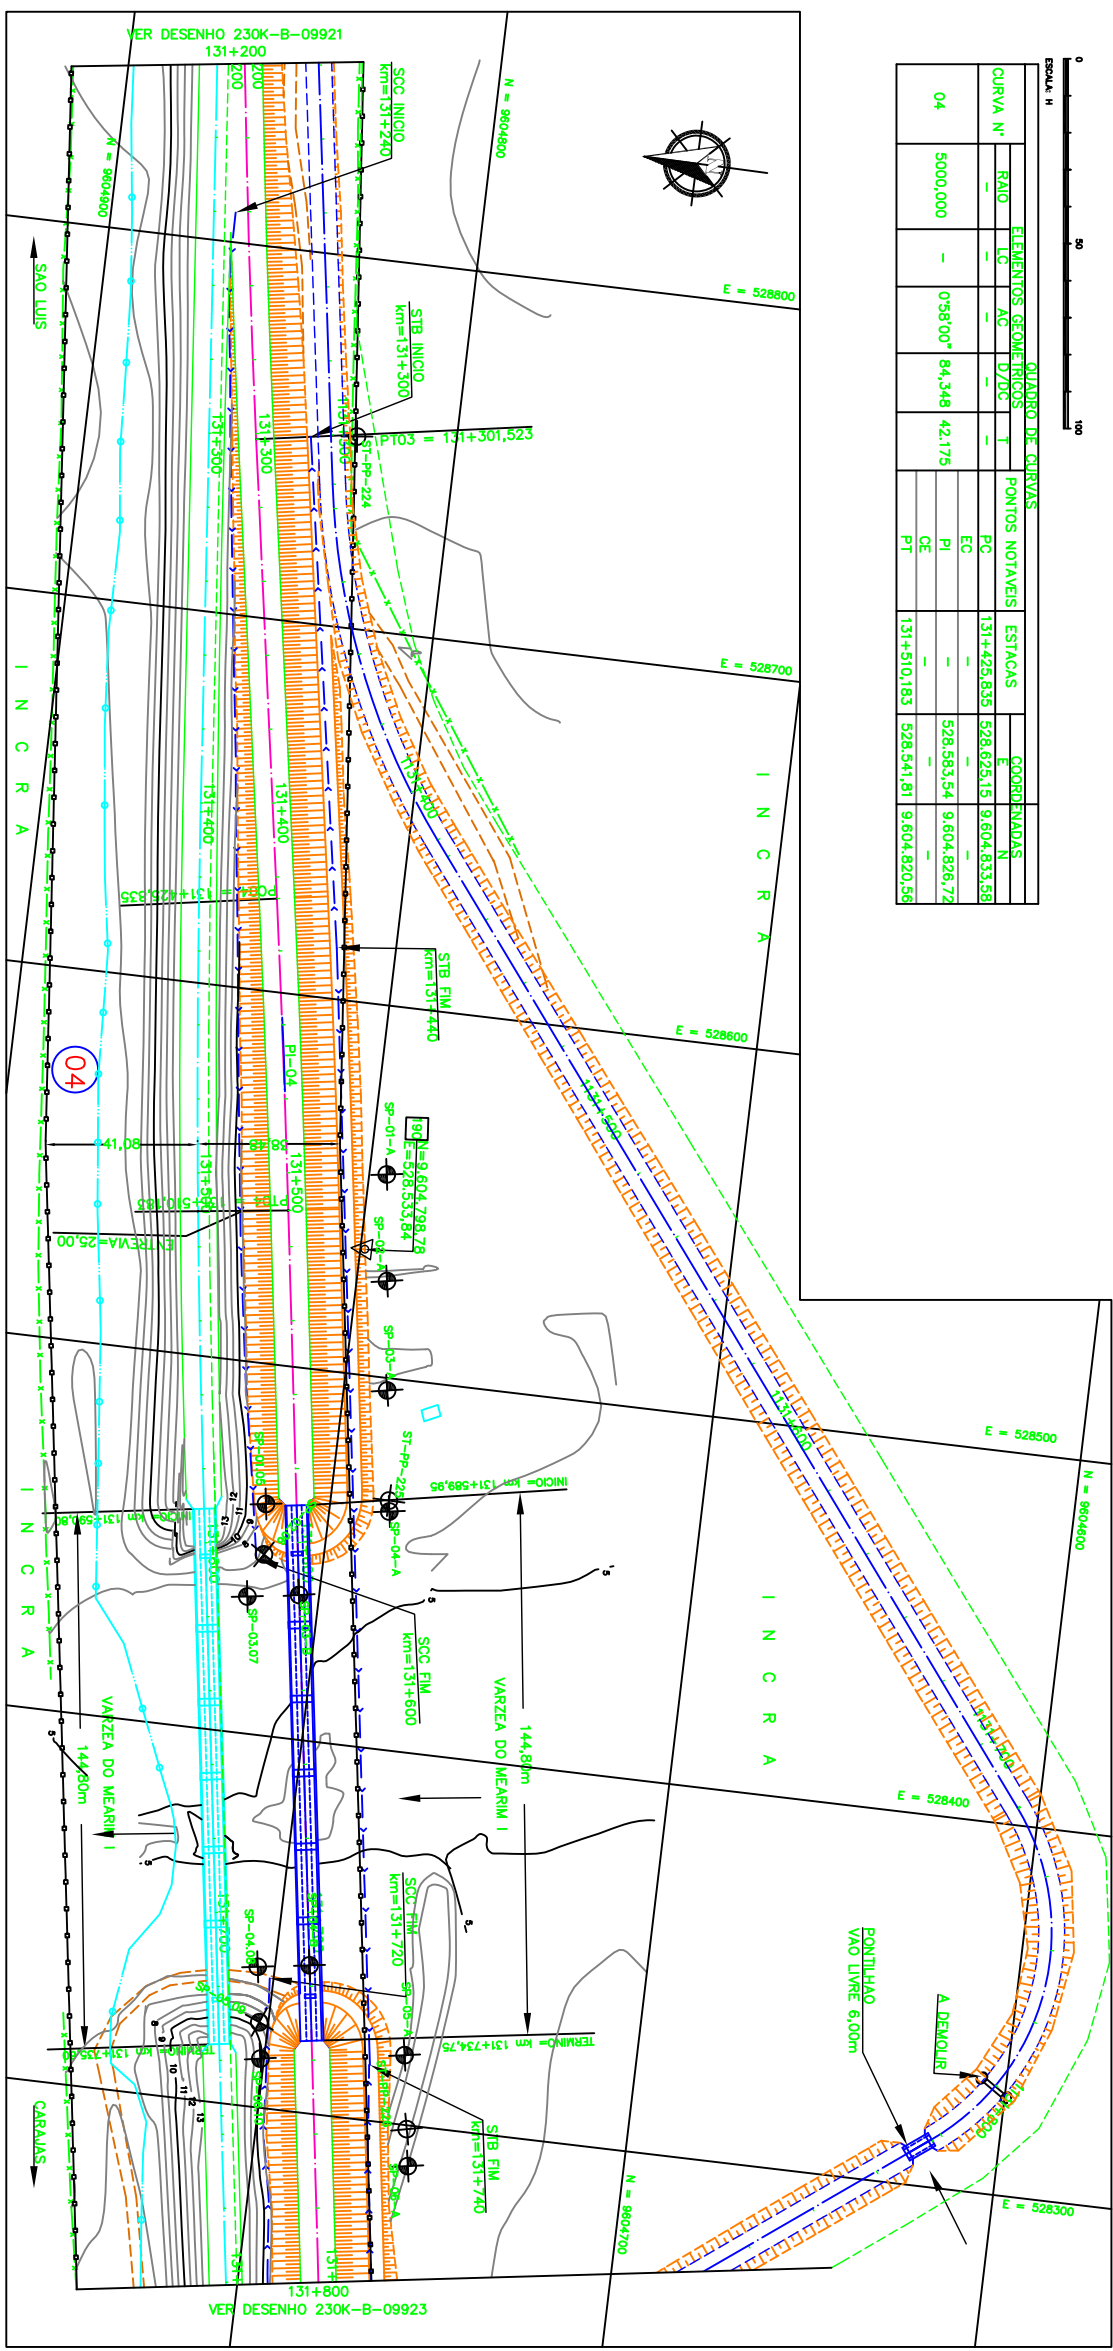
VER DESENHO 230K-B-09921
131+200

SCC INICIO
km=131+240

N = 9604800

N = 9604900

E = 528800

SAO LUIS

STB INICIO
km=131+300

PT03 = 131+301,523

ST-PP-224

131+300
131+300

E = 528700

I N C R A

I N C R A

131+400
131+400

PC04 = 131+425,835

STB FIM
km=131+440

E = 528600

04

PI-04

41,08
38,18

131+500
131+500

PT04 = 131+510,183

ENTREVIA=25,00

SP-01-A
PI04
N=9.604.798,78
E=528.533,84

SP-02-A

SP-03-A

ST-PP-225

INICIO km 131+569,95

INICIO km 131+589,80

SP-04-A

SP-05
SP-03,07

SCC FIM
km=131+600

E = 528500

N = 9604600

I N C R A

I N C R A

I N C R A

VARZEA DO MEARIM I
144,80m

VARZEA DO MEARIM I
144,80m

E = 528400

SCC FIM
km=131+720

SP-04,07
SP-05-A

131+700

TERMINO km 131+734,75

TERMINO km 131+735,00

STB FIM
km=131+740

SP-06-A

CARAJAS

PONTILHAO
VAO LIVRE 6,00m

A DEMOLIR

N = 9604700

E = 528300

131+800
VER DESENHO 230K-B-09923

ESCALA: H
0 50 100

QUADRO DE CURVAS

| CURVA N° | RAIO | LC | AC | D/DC | T | PONTOS NOTAVEIS | ESTACAS | E | N |
|---|---|---|---|---|---|---|---|---|---|
| 04 | 5000,000 | - | 0°58'00" | 84,348 | 42,175 | PC | 131+425,835 | 528.625,15 | 9.604.833,58 |
| | | | | | | EC | - | - | - |
| | | | | | | PI | - | 528.583,54 | 9.604.826,72 |
| | | | | | | CE | - | - | - |
| | | | | | | PT | 131+510,183 | 528.541,81 | 9.604.820,56 |

ELEMENTOS GEOMETRICOS
COORDENADAS